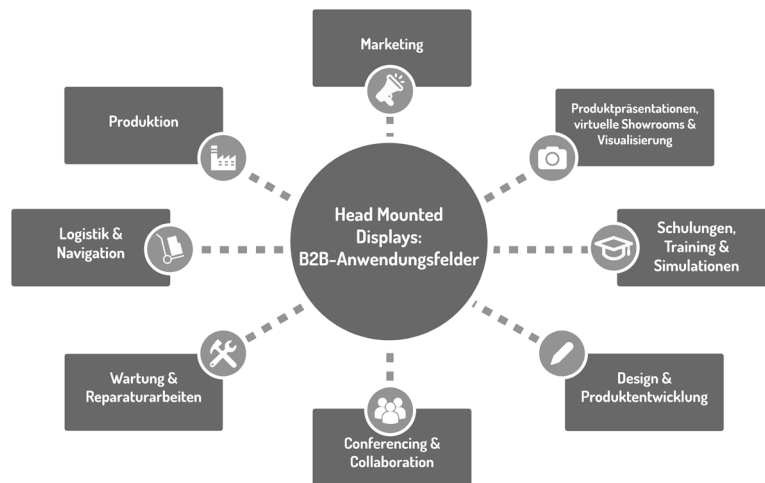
Head Mounted Displays: B2B-Anwendungsfelder

Marketing

Produktpräsentationen, virtuelle Showrooms & Visualisierung

Schulungen, Training & Simulationen

Design & Produktentwicklung

Conferencing & Collaboration

Wartung & Reparaturarbeiten

Logistik & Navigation

Produktion